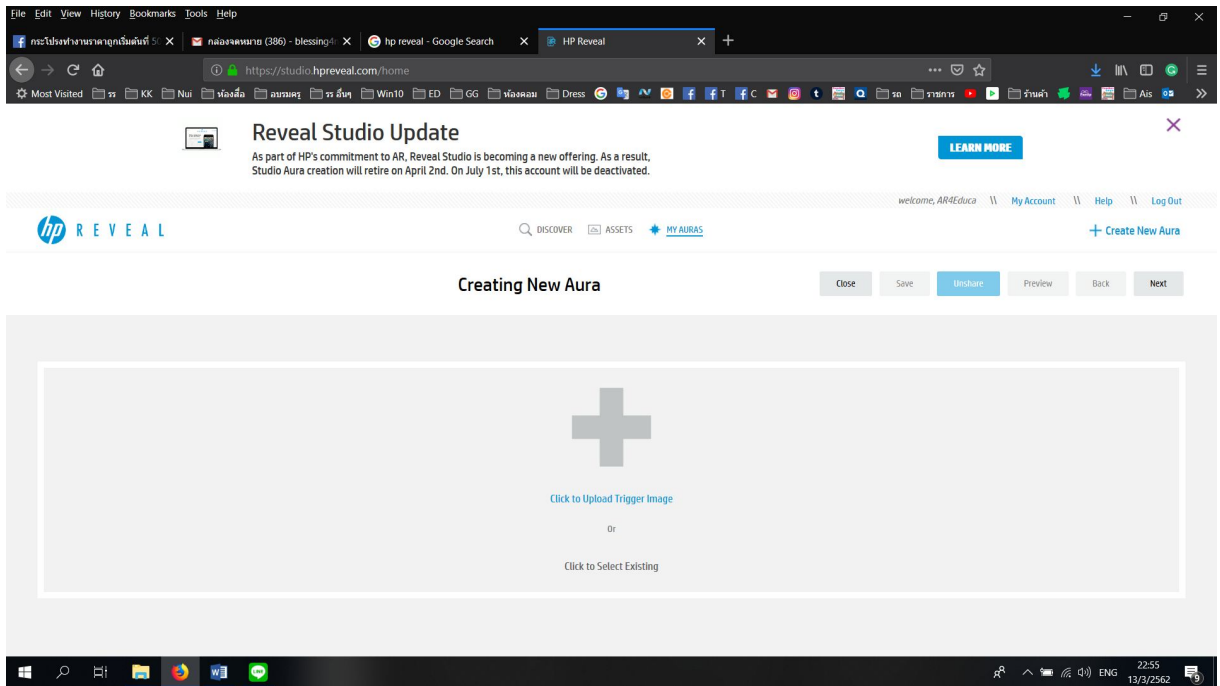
File Edit View History Bookmarks Tools Help

กระโปรงทำงานราคาถูกเริ่มต้นที่ 5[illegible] | กล่องจดหมาย (386) - blessing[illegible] | hp reveal - Google Search | HP Reveal

https://studio.hpreveal.com/home

Most Visited | รร | KK | Nui | ห้องสื่อ | อบรมครู | รร อื่นๆ | Win10 | ED | GG | ห้องคอม | Dress | T | C | รถ | ราชการ | ร้านค้า | Ais

Reveal Studio Update

As part of HP's commitment to AR, Reveal Studio is becoming a new offering. As a result, Studio Aura creation will retire on April 2nd. On July 1st, this account will be deactivated.

LEARN MORE

welcome, AR4Educa \\ My Account \\ Help \\ Log Out

REVEAL

DISCOVER ASSETS MY AURAS

+ Create New Aura

Creating New Aura

Close Save Unshare Preview Back Next

Click to Upload Trigger Image

Or

Click to Select Existing

ENG 22:55 13/3/2562 9